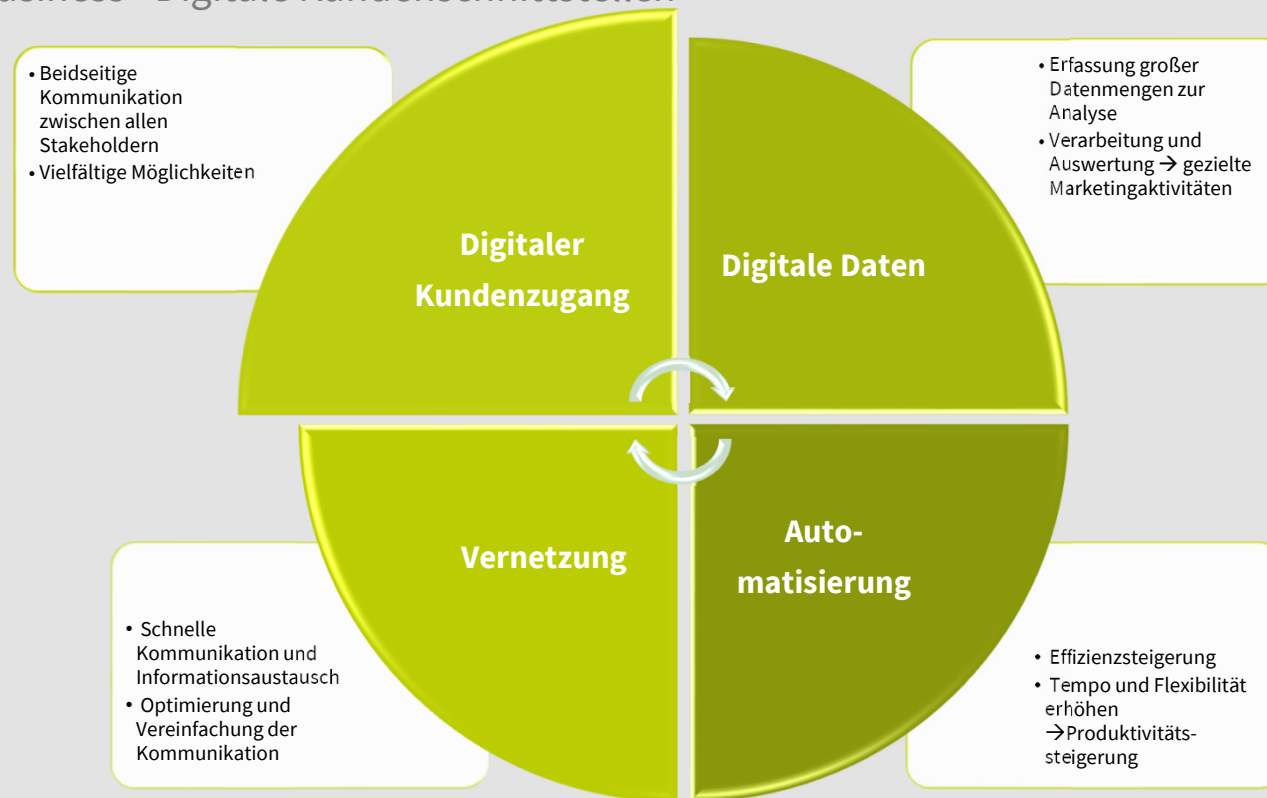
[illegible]

• Beidseitige Kommunikation zwischen allen Stakeholdern
• Vielfältige Möglichkeiten

Digitaler Kundenzugang

Digitale Daten

• Erfassung großer Datenmengen zur Analyse
• Verarbeitung und Auswertung → gezielte Marketingaktivitäten

Vernetzung

Auto-matisierung

• Schnelle Kommunikation und Informationsaustausch
• Optimierung und Vereinfachung der Kommunikation

• Effizienzsteigerung
• Tempo und Flexibilität erhöhen →Produktivitätssteigerung